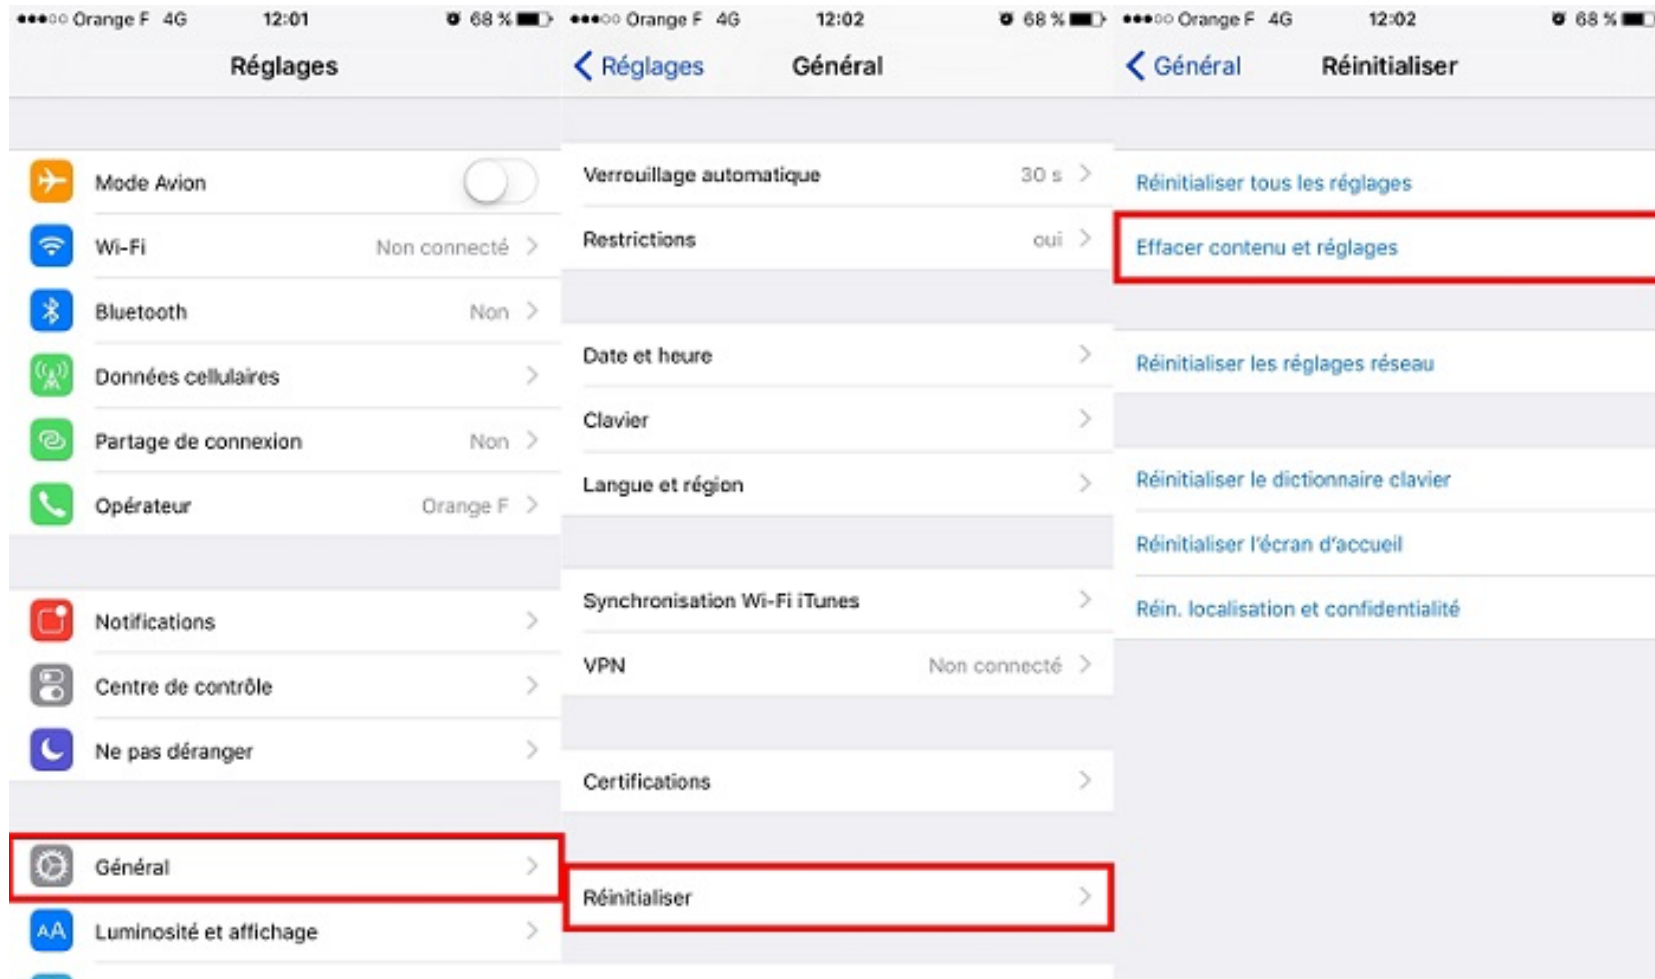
●●●○○ Orange F 4G 12:01 68 %

Réglages

Mode Avion

Wi-Fi Non connecté

Bluetooth Non

Données cellulaires

Partage de connexion Non

Opérateur Orange F

Notifications

Centre de contrôle

Ne pas déranger

Général

Luminosité et affichage

●●●○○ Orange F 4G 12:02 68 %

Réglages Général

Verrouillage automatique 30 s

Restrictions oui

Date et heure

Clavier

Langue et région

Synchronisation Wi-Fi iTunes

VPN Non connecté

Certifications

Réinitialiser

●●●○○ Orange F 4G 12:02 68 %

Général Réinitialiser

Réinitialiser tous les réglages

Effacer contenu et réglages

Réinitialiser les réglages réseau

Réinitialiser le dictionnaire clavier

Réinitialiser l'écran d'accueil

Réin. localisation et confidentialité